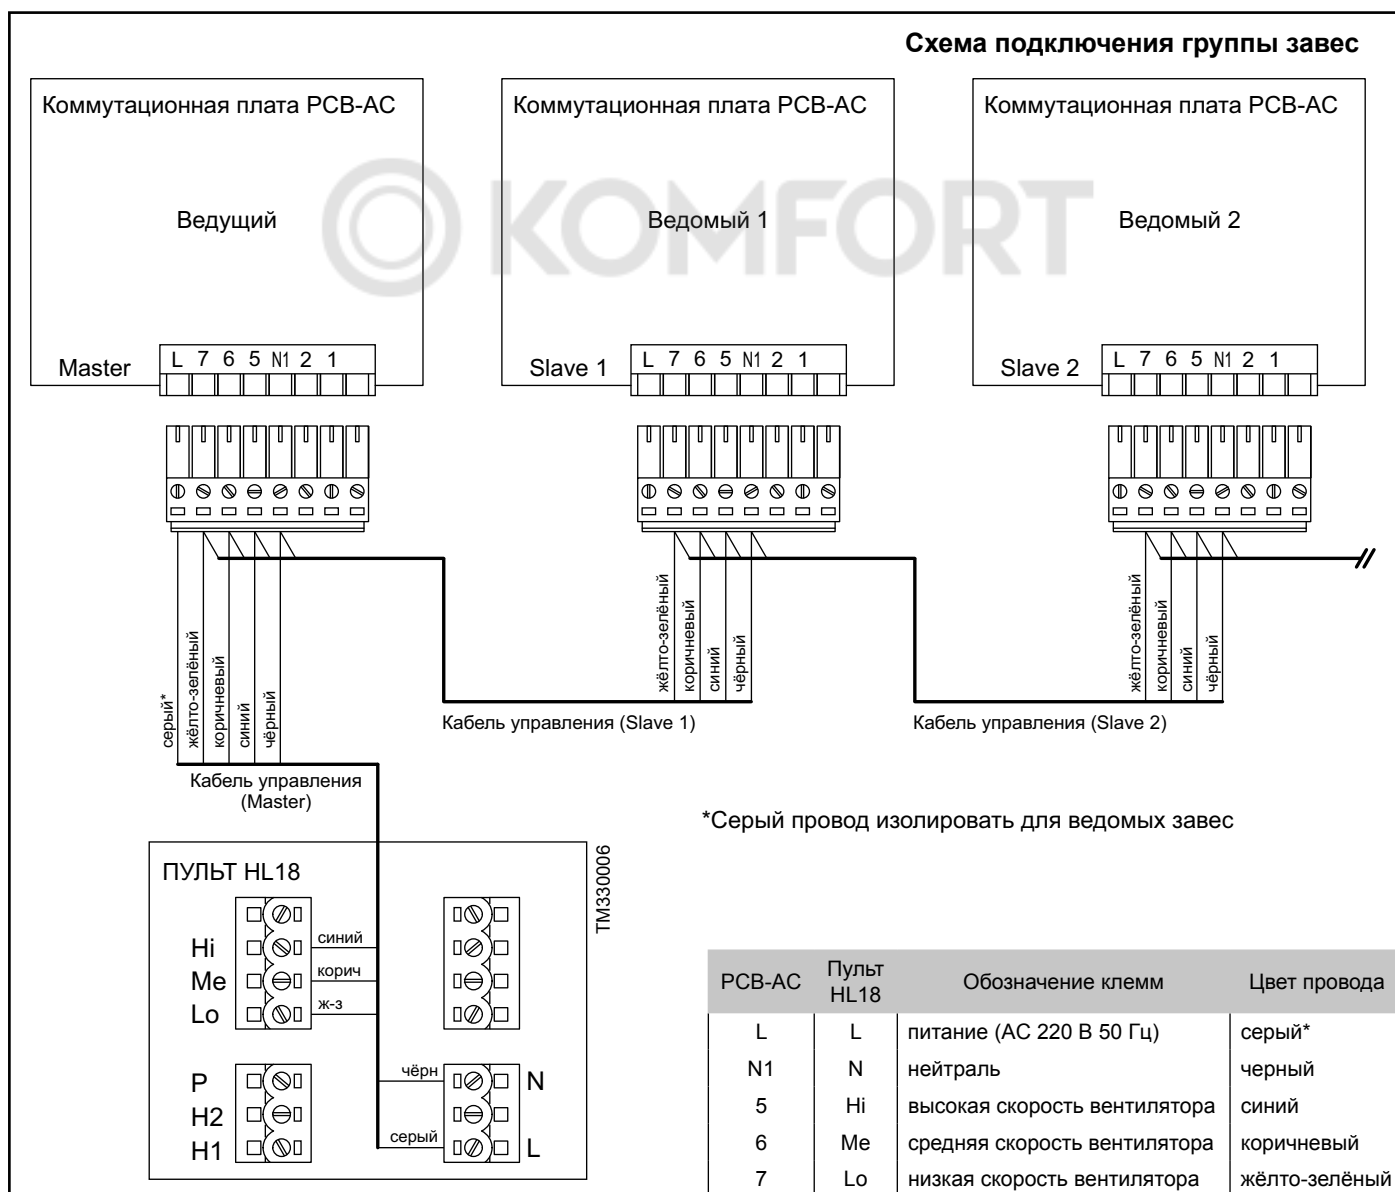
Схема подключения группы завес

Коммутационная плата PCB-AC

Ведущий

Master

L 7 6 5 N1 2 1

Коммутационная плата PCB-AC

Ведомый 1

Slave 1

L 7 6 5 N1 2 1

Коммутационная плата PCB-AC

Ведомый 2

Slave 2

L 7 6 5 N1 2 1

KOMFORT

серый*
жёлто-зелёный
коричневый
синий
чёрный

Кабель управления (Master)

жёлто-зелёный
коричневый
синий
чёрный

Кабель управления (Slave 1)

жёлто-зелёный
коричневый
синий
чёрный

Кабель управления (Slave 2)

*Серый провод изолировать для ведомых завес

TM330006

ПУЛЬТ HL18

Hi
Me
Lo

синий
корич
ж-з

P
H2
H1

чёрн
серый

N
L

| PCB-AC | Пульт HL18 | Обозначение клемм | Цвет провода |
|---|---|---|---|
| L | L | питание (AC 220 В 50 Гц) | серый* |
| N1 | N | нейтраль | черный |
| 5 | Hi | высокая скорость вентилятора | синий |
| 6 | Me | средняя скорость вентилятора | коричневый |
| 7 | Lo | низкая скорость вентилятора | жёлто-зелёный |